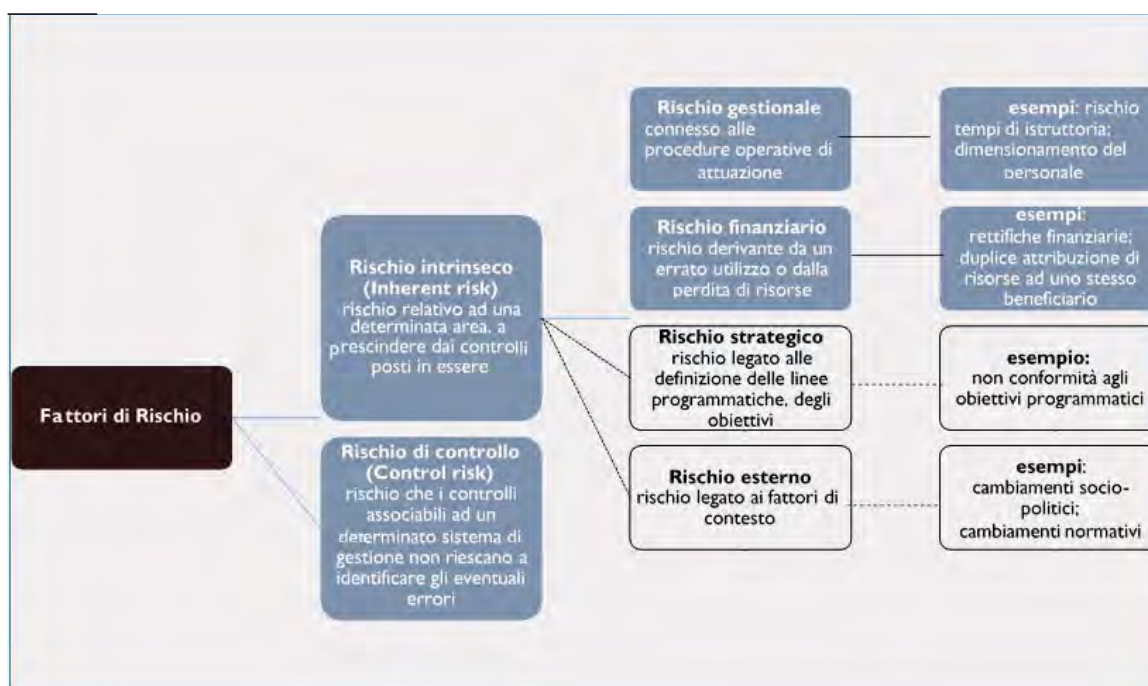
Fattori di Rischio

Rischio intrinseco (Inherent risk) rischio relativo ad una determinata area, a prescindere dai controlli posti in essere

Rischio di controllo (Control risk) rischio che i controlli associabili ad un determinato sistema di gestione non riescano a identificare gli eventuali errori

Rischio gestionale connesso alle procedure operative di attuazione

esempi: rischio tempi di istruttoria; dimensionamento del personale

Rischio finanziario rischio derivante da un errato utilizzo o dalla perdita di risorse

esempi: rettifiche finanziarie; duplice attribuzione di risorse ad uno stesso beneficiario

Rischio strategico rischio legato alle definizione delle linee programmatiche, degli obiettivi

esempio: non conformità agli obiettivi programmatici

Rischio esterno rischio legato ai fattori di contesto

esempi: cambiamenti socio-politici; cambiamenti normativi